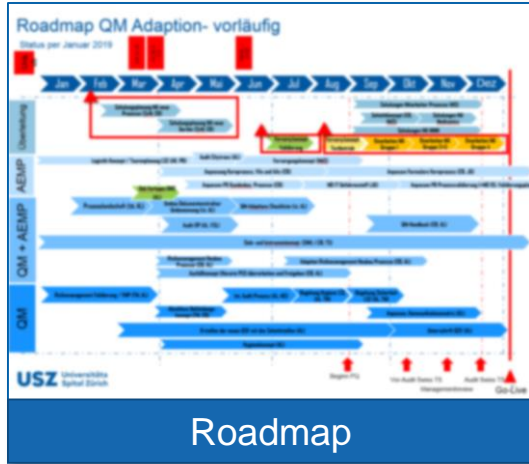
Roadmap QM Adaption- vorläufig

Status per Januar 2019

Jan

Feb

Mar

Apr

Mai

Jun

Jul

Aug

Sep

Okt

Nov

Dez

Umsetzung

AEMP

QM + AEMP

QM

Begehl PQ

Vor-Audit Swiss TS

Managementreview

Audit Swiss TS

Go-Live

USZ Universitäts Spital Zürich

Roadmap